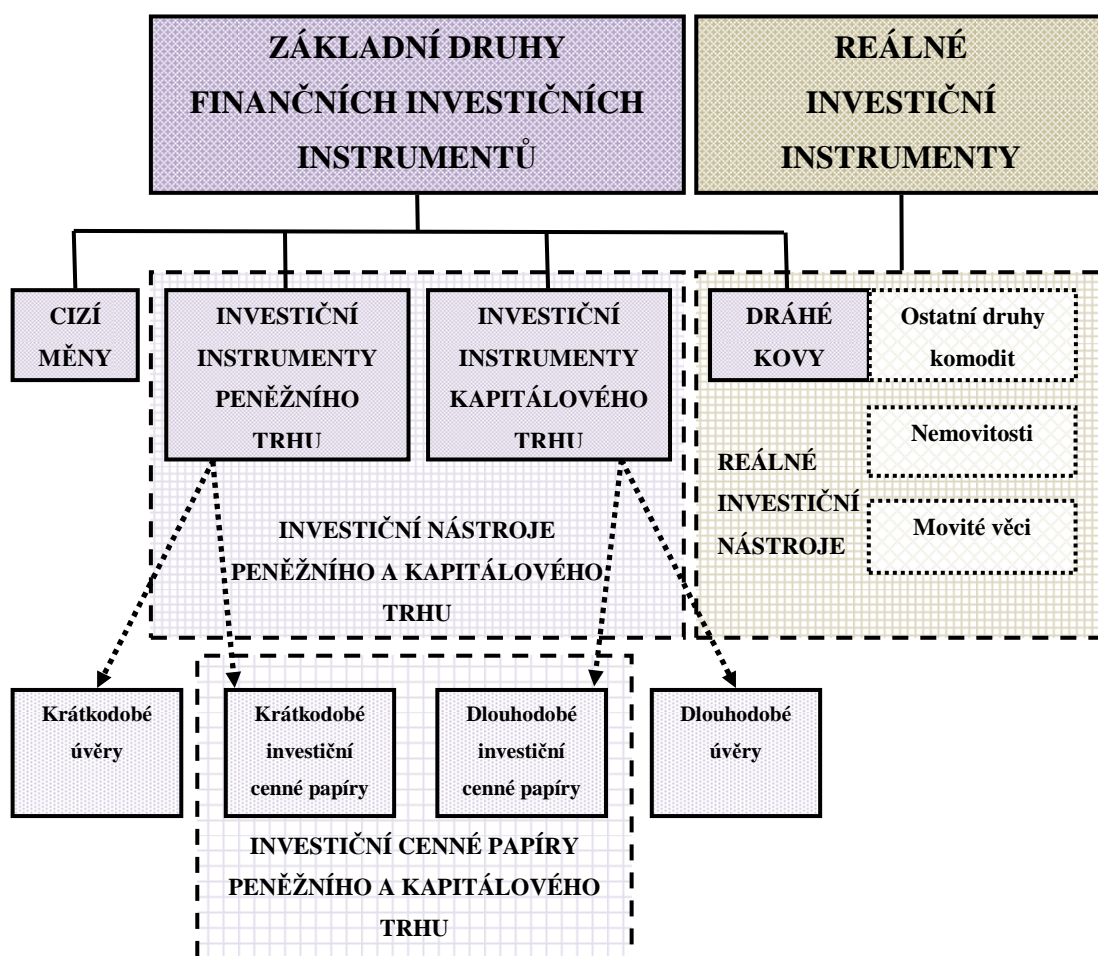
ZÁKLADNÍ DRUHY FINANČNÍCH INVESTIČNÍCH INSTRUMENTŮ

REÁLNÉ INVESTIČNÍ INSTRUMENTY

CIZÍ MĚNY

INVESTIČNÍ INSTRUMENTY PENĚŽNÍHO TRHU

INVESTIČNÍ INSTRUMENTY KAPITÁLOVÉHO TRHU

DRÁHÉ KOVY

Ostatní druhy komodit

Nemovitosti

REÁLNÉ INVESTIČNÍ NÁSTROJE

Movité věci

INVESTIČNÍ NÁSTROJE PENĚŽNÍHO A KAPITÁLOVÉHO TRHU

Krátkodobé úvěry

Krátkodobé investiční cenné papíry

Dlouhodobé investiční cenné papíry

Dlouhodobé úvěry

INVESTIČNÍ CENNÉ PAPÍRY PENĚŽNÍHO A KAPITÁLOVÉHO TRHU